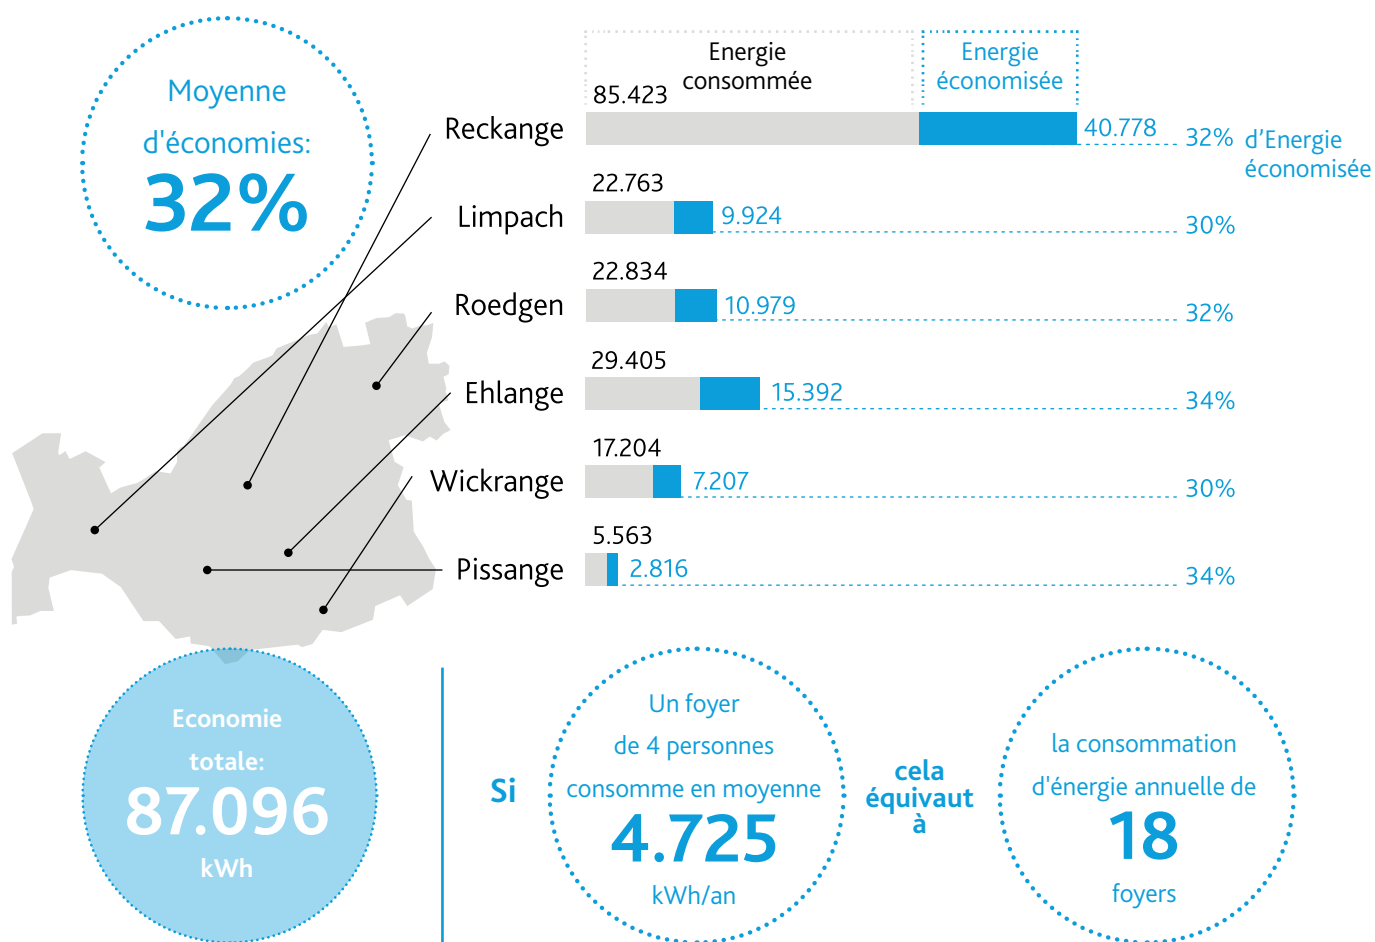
Moyenne d'économies:
32%

Energie consommée

Energie économisée

Reckange
85.423
40.778
32% d'Energie économisée

Limpach
22.763
9.924
30%

Roedgen
22.834
10.979
32%

Ehlange
29.405
15.392
34%

Wickrange
17.204
7.207
30%

Pissange
5.563
2.816
34%

Economie totale:
87.096
kWh

Si

Un foyer de 4 personnes consomme en moyenne
4.725
kWh/an

cela équivaut à

la consommation d'énergie annuelle de
18
foyers